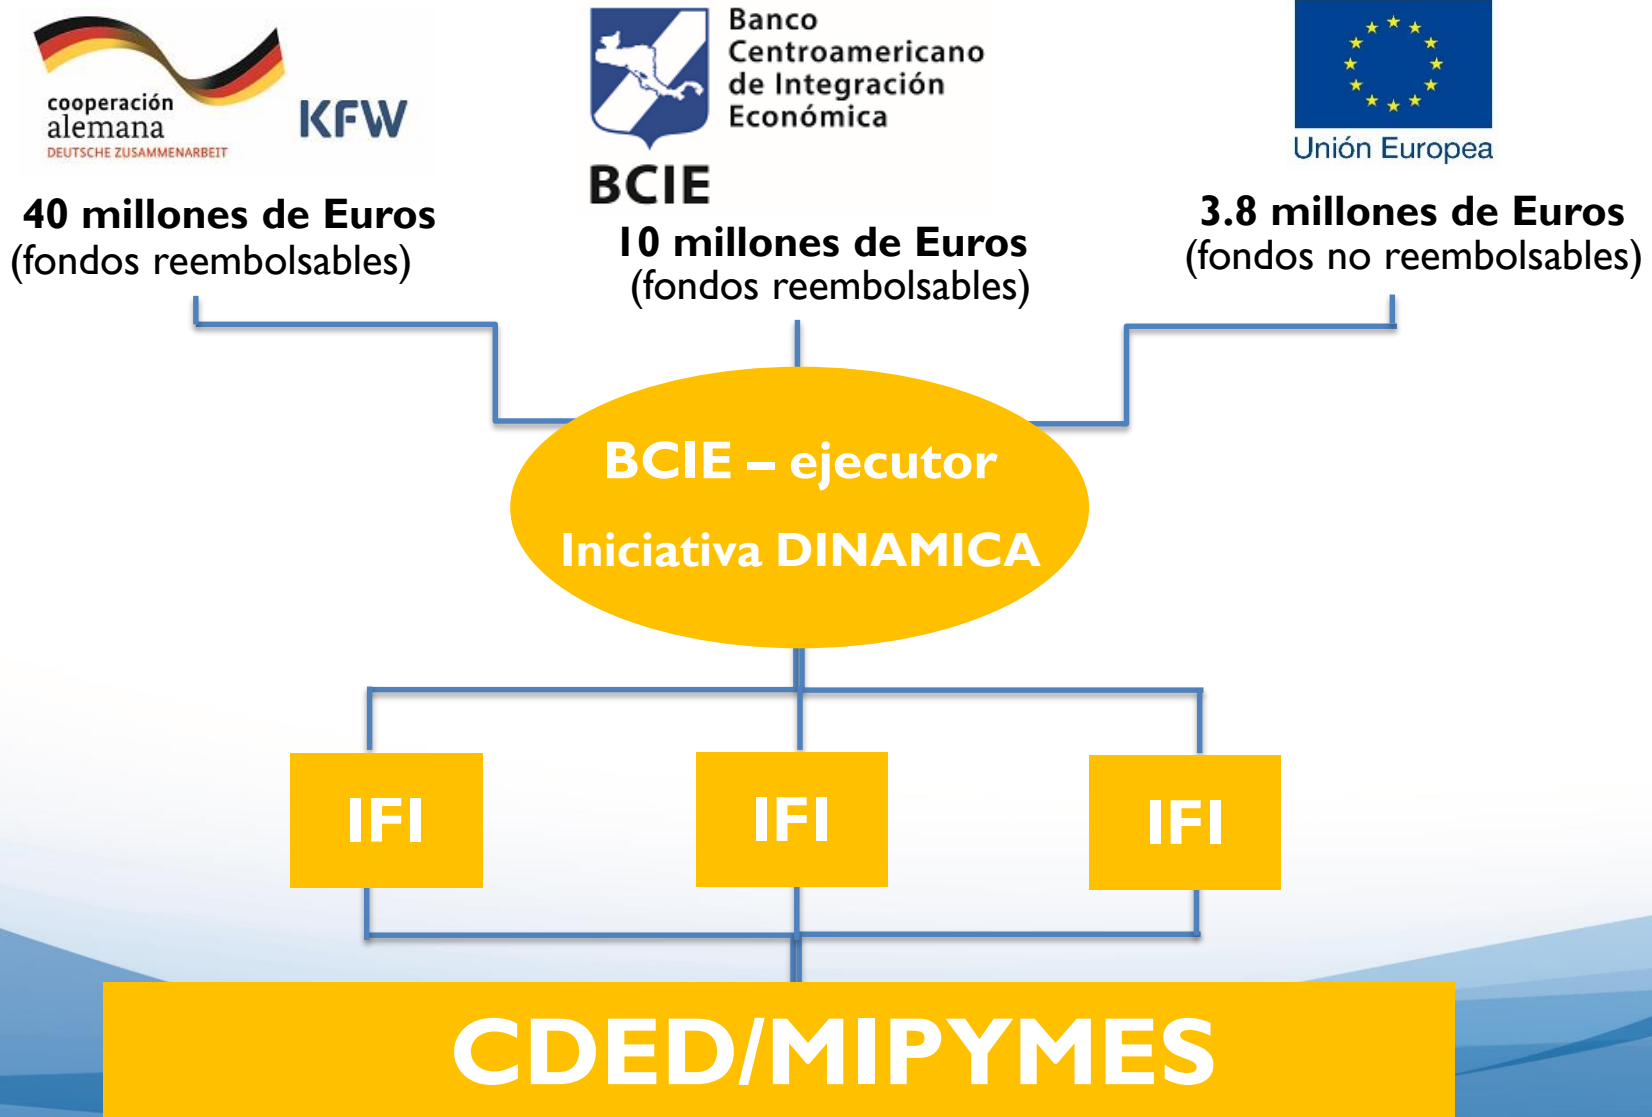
cooperación alemana
DEUTSCHE ZUSAMMENARBEIT

KFW

40 millones de Euros
(fondos reembolsables)

Banco Centroamericano de Integración Económica

BCIE

10 millones de Euros
(fondos reembolsables)

Unión Europea

3.8 millones de Euros
(fondos no reembolsables)

BCIE – ejecutor

Iniciativa DINAMICA

IFI

IFI

IFI

CDED/MIPYMES